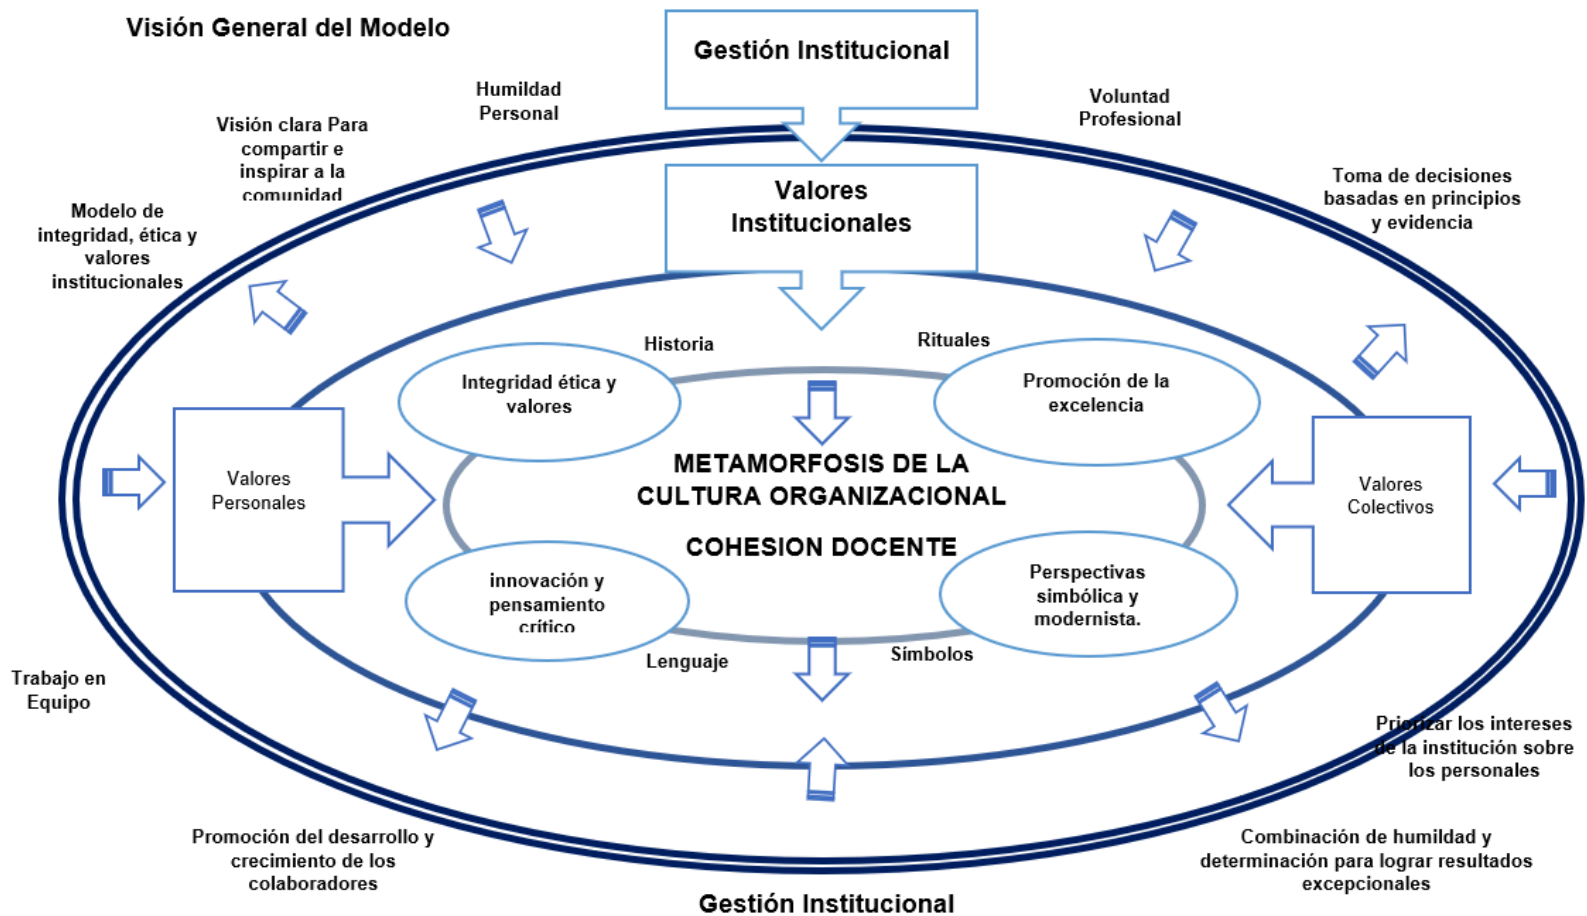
Visión General del Modelo

Gestión Institucional

Humildad Personal

Voluntad Profesional

Visión clara Para compartir e inspirar a la comunidad

Toma de decisiones basadas en principios y evidencia

Valores Institucionales

Modelo de integridad, ética y valores institucionales

Historia

Rituales

Integridad ética y valores

Promoción de la excelencia

Valores Personales

METAMORFOSIS DE LA CULTURA ORGANIZACIONAL

COHESION DOCENTE

Valores Colectivos

innovación y pensamiento crítico

Perspectivas simbólica y modernista.

Lenguaje

Símbolos

Trabajo en Equipo

Priorizar los intereses de la institución sobre los personales

Promoción del desarrollo y crecimiento de los colaboradores

Combinación de humildad y determinación para lograr resultados excepcionales

Gestión Institucional